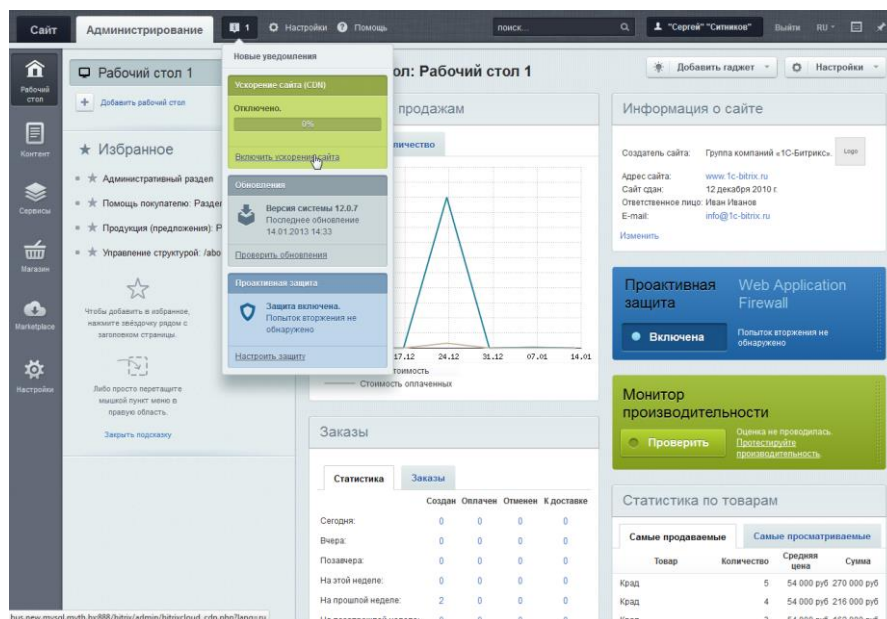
Сайт Администрирование 1 Настройки Помощь поиск... "Сергей" "Ситников" Выйти RU

Рабочий стол

Контент

Сервисы

Магазин

Marketplace

Настройки

Рабочий стол 1

Добавить рабочий стол

Избранное

Административный раздел

Помощь покупателю: Раздел

Продукция (предложения): Р

Управление структурой: /abo

Чтобы добавить в избранное, нажмите звёздочку рядом с заголовком страницы.

Либо просто перетащите мышкой пункт меню в правую область.

Закрыть подсказку

Новые уведомления

Ускорение сайта (CDN)

Отключено.

0%

Включить ускорение сайта

Обновления

Версия системы 12.0.7
Последнее обновление 14.01.2013 14:33

Проверить обновления

Проактивная защита

Защита включена.
Попыток вторжения не обнаружено

Настроить защиту

ол: Рабочий стол 1

Добавить гаджет Настройки

продажам

личество

17.12 24.12 31.12 07.01 14.01

тоимость

Стоимость оплаченных

Информация о сайте

Создатель сайта: Группа компаний «1С-Битрикс». Logo

Адрес сайта: www.1c-bitrix.ru
Сайт сдан: 12 декабря 2010 г.
Ответственное лицо: Иван Иванов
E-mail: info@1c-bitrix.ru

Изменить

Проактивная защита

Web Application Firewall

Включена

Попыток вторжения не обнаружено

Монитор производительности

Проверить

Оценка не проводилась. Протестируйте производительность

Заказы

Статистика Заказы

| | Создан | Оплачен | Отменен | К доставке |
|---|---|---|---|---|
| Сегодня: | 0 | 0 | 0 | 0 |
| Вчера: | 0 | 0 | 0 | 0 |
| Позавчера: | 0 | 0 | 0 | 0 |
| На этой неделе: | 0 | 0 | 0 | 0 |
| На прошлой неделе: | 2 | 0 | 0 | 0 |

Статистика по товарам

Самые продаваемые Самые просматриваемые

| Товар | Количество | Средняя цена | Сумма |
|---|---|---|---|
| Крад | 5 | 54 000 руб | 270 000 руб |
| Крад | 4 | 54 000 руб | 216 000 руб |

bus.new.mysql.mvth.bx888/bitrix/admin/bitrixcloud_cdn.php?lang=ru